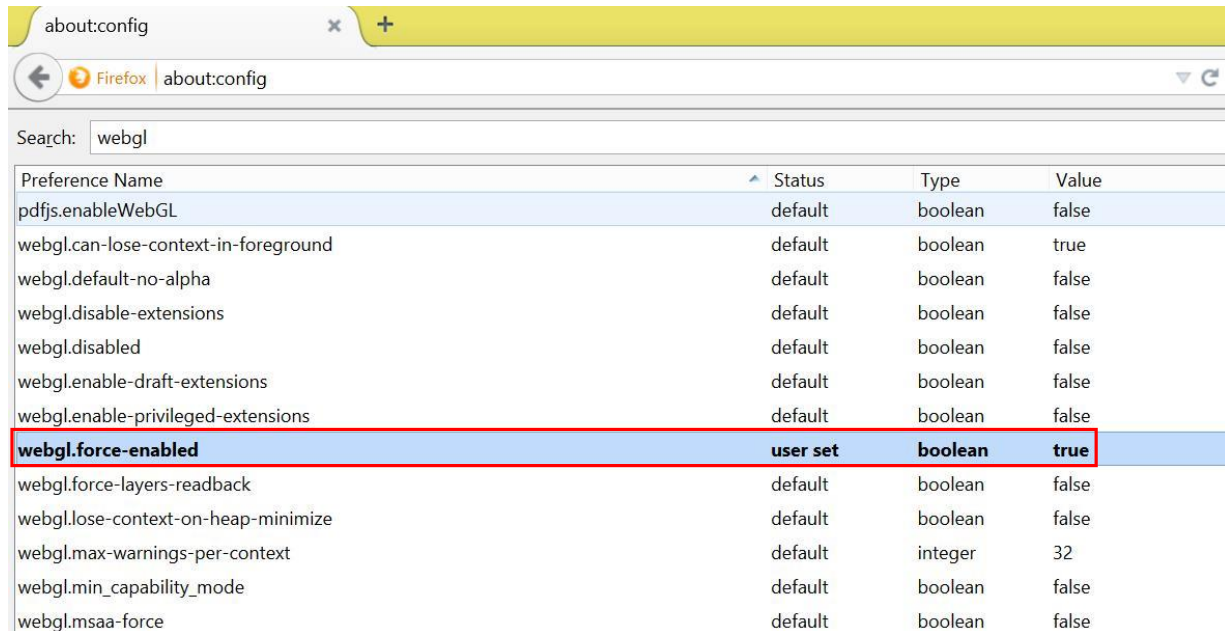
about:config
Firefox about:config

Search: webgl

| Preference Name | Status | Type | Value |
|---|---|---|---|
| pdfjs.enableWebGL | default | boolean | false |
| webgl.can-lose-context-in-foreground | default | boolean | true |
| webgl.default-no-alpha | default | boolean | false |
| webgl.disable-extensions | default | boolean | false |
| webgl.disabled | default | boolean | false |
| webgl.enable-draft-extensions | default | boolean | false |
| webgl.enable-privileged-extensions | default | boolean | false |
| webgl.force-enabled | user set | boolean | true |
| webgl.force-layers-readback | default | boolean | false |
| webgl.lose-context-on-heap-minimize | default | boolean | false |
| webgl.max-warnings-per-context | default | integer | 32 |
| webgl.min_capability_mode | default | boolean | false |
| webgl.msaa-force | default | boolean | false |